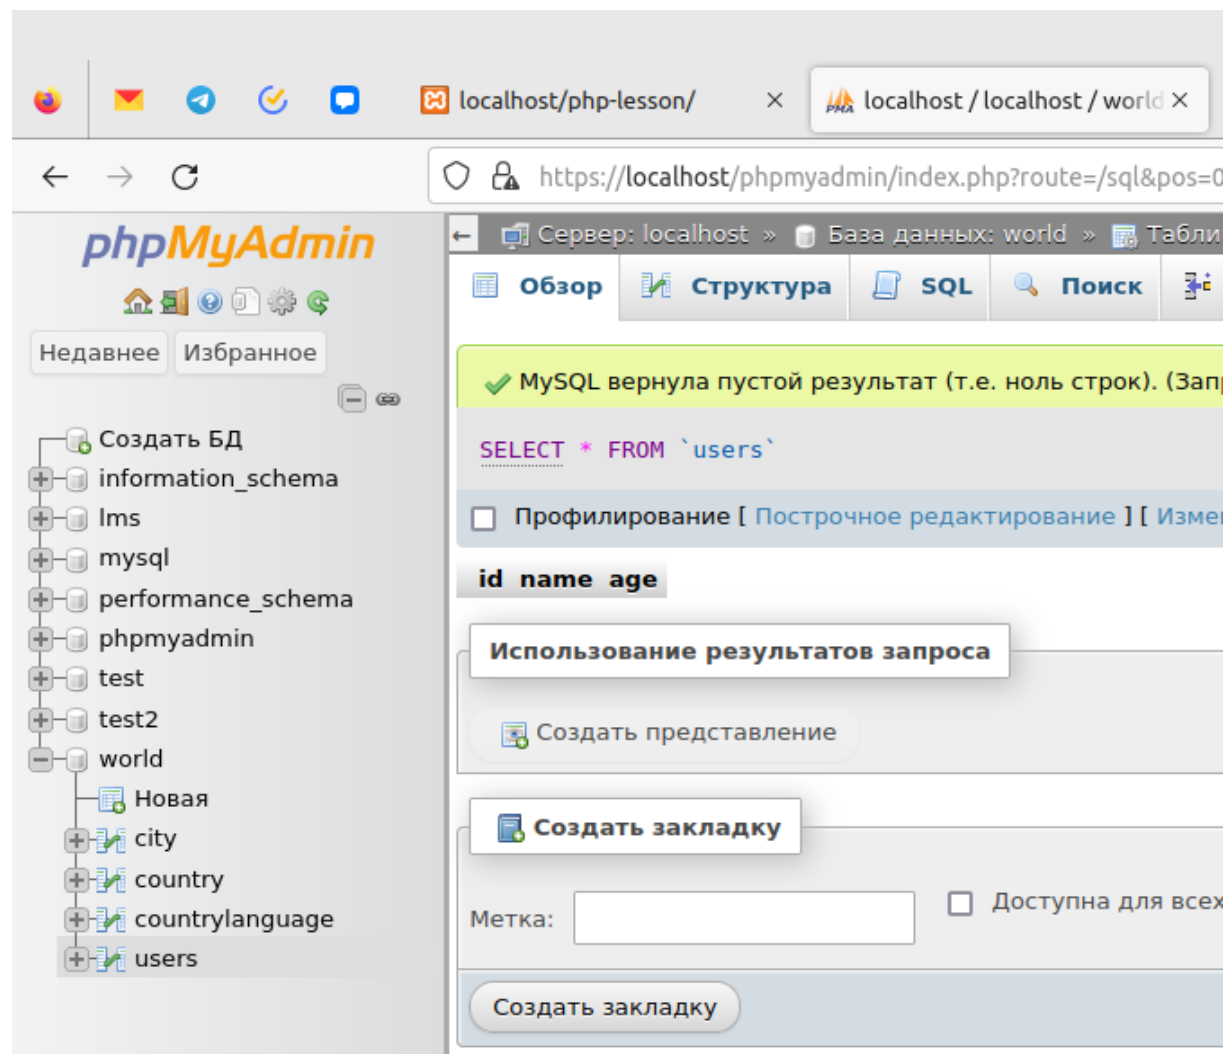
localhost/php-lesson/ ×

localhost / localhost / world ×

https://localhost/phpmyadmin/index.php?route=/sql&pos=0

phpMyAdmin

Недавнее Избранное

Создать БД
information_schema
lms
mysql
performance_schema
phpmyadmin
test
test2
world
Новая
city
country
countrylanguage
users

Сервер: localhost » База данных: world » Табли

Обзор Структура SQL Поиск

MySQL вернула пустой результат (т.е. ноль строк). (Зап

SELECT * FROM `users`

Профилирование [ Построчное редактирование ] [ Измен

| id | name | age |
|---|---|---|

Использование результатов запроса

Создать представление

Создать закладку

Метка:

Доступна для всех

Создать закладку